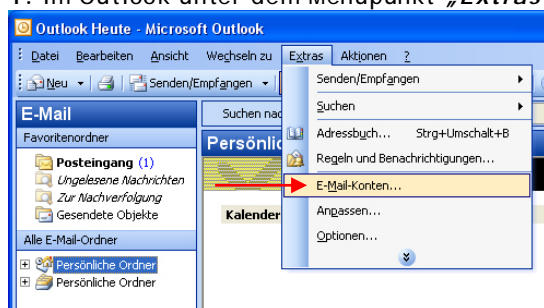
1. Im Outlook unter dem Menüpunkt „Extras

Outlook Heute - Microsoft Outlook

Datei Bearbeiten Ansicht Wechseln zu Extras Aktionen ?

Neu | Senden/Empfangen

E-Mail

Favoritenordner

Posteingang (1)
Ungelesene Nachrichten
Zur Nachverfolgung
Gesendete Objekte

Alle E-Mail-Ordner

Persönliche Ordner
Persönliche Ordner

Suchen nac

Persönlic

Kalender

Senden/Empfangen
Suchen
Adressbuch... Strg+Umschalt+B
Regeln und Benachrichtigungen...
E-Mail-Konten...
Anpassen...
Optionen...